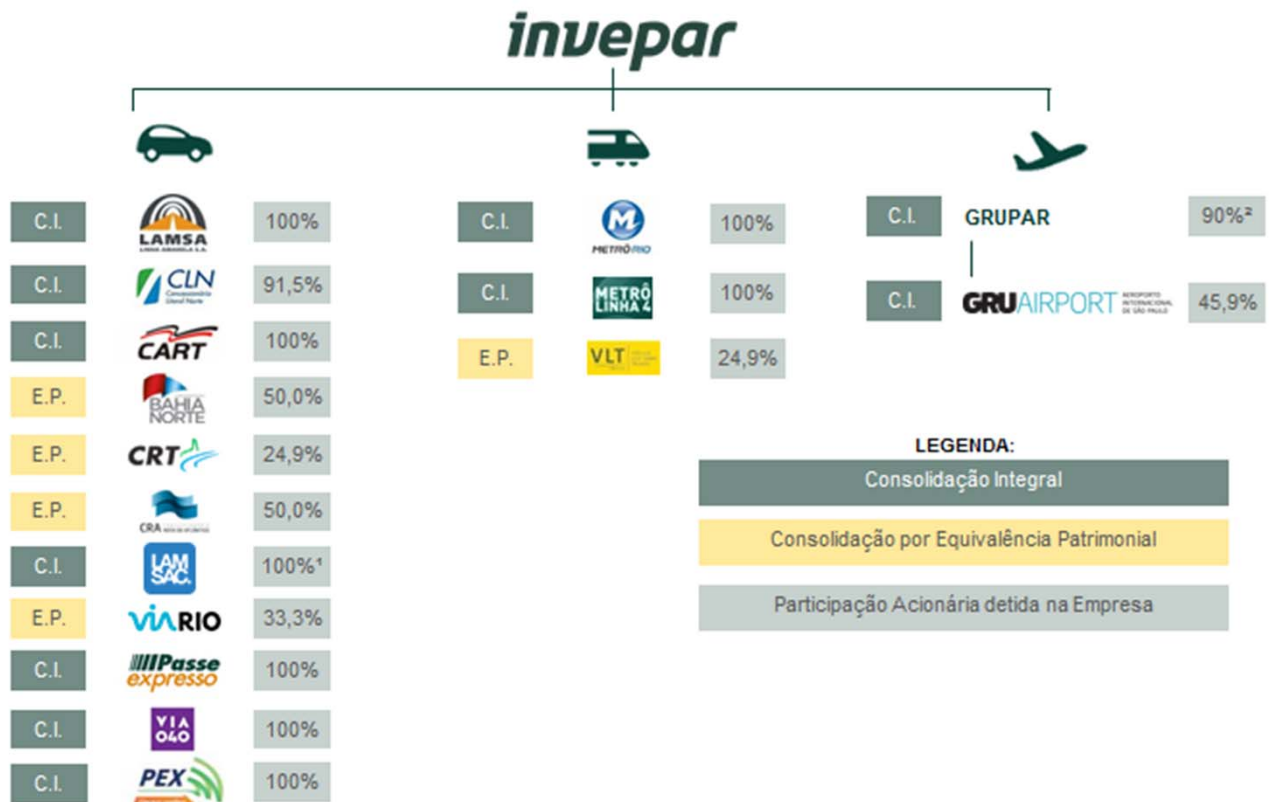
invepar

C.I. LAMSA 100%
C.I. CLN Concessionária Litoral Norte 91,5%
C.I. CART 100%
E.P. BAHIA NORTE 50,0%
E.P. CRT 24,9%
E.P. CRA 50,0%
C.I. LAMSAC 100%¹
E.P. VIARIO 33,3%
C.I. Passe expresso 100%
C.I. VIA 040 100%
C.I. PEX 100%

C.I. METRÔRIO 100%
C.I. METRÔ LINHA 4 100%
E.P. VLT 24,9%

C.I. GRUPAR 90%²
C.I. GRU AIRPORT AEROPORTO INTERNACIONAL DE SÃO PAULO 45,9%

LEGENDA:
Consolidação Integral
Consolidação por Equivalência Patrimonial
Participação Acionária detida na Empresa